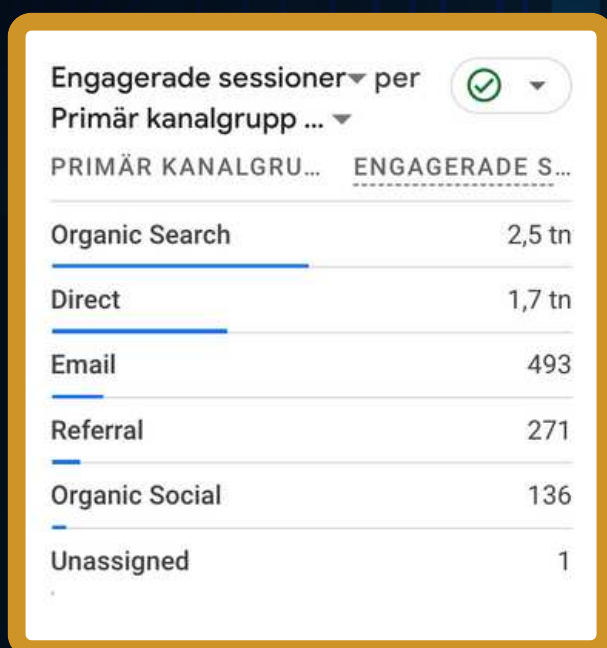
Engagerade sessioner per Primär kanalgrupp ...

| PRIMÄR KANALGRU... | ENGAGERADE S... |
|---|---|
| Organic Search | 2,5 tn |
| Direct | 1,7 tn |
| Email | 493 |
| Referral | 271 |
| Organic Social | 136 |
| Unassigned | 1 |